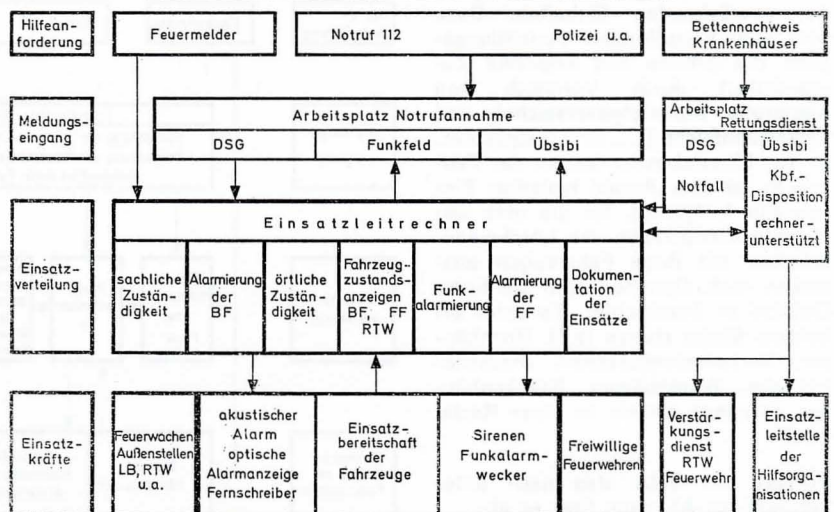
Hilfeanforderung

Feuermelder

Notruf 112

Polizei u.a.

Bettennachweis Krankenhäuser

Meldungseingang

Arbeitsplatz Notrufannahme

DSG

Funkfeld

Übsibi

Arbeitsplatz Rettungsdienst

DSG

Übsibi

Notfall

Kbf.-Disposition

rechnerunterstützt

Einsatzverteilung

Einsatzleitrechner

sachliche Zuständigkeit

Alarmierung der BF

örtliche Zuständigkeit

Fahrzeugzustandsanzeigen BF, FF RTW

Funkalarmierung

Alarmierung der FF

Dokumentation der Einsätze

Einsatzkräfte

Feuerwachen Außenstellen LB, RTW u.a.

akustischer Alarm optische Alarmanzeige Fernschreiber

Einsatzbereitschaft der Fahrzeuge

Sirenen Funkalarmwecker

Freiwillige Feuerwehren

Verstärkungsdienst RTW Feuerwehr

Einsatzleitstelle der Hilfsorganisationen